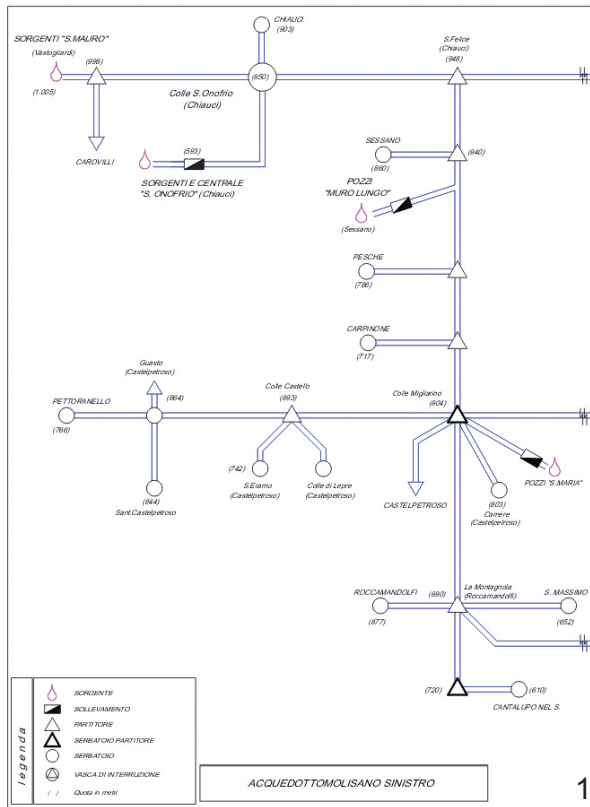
CHIAUCI
(803)

SORGENTI "S.MAURO"
(Vastogirardi)
(1.005)
(998)

(950)
Colle S.Onofrio
(Chiauci)

S.Felice
(Chiauci)
(948)

CAROVILLI

(593)
SORGENTI E CENTRALE
"S. ONOFRIO" (Chiauci)

SESSANO
(860)
(940)

POZZI
"MURO LUNGO"
(Sessano)

PESCHE
(786)

CARPINONE
(717)

Guasto
(Castelpetroso)
(864)

PETTORANELLO
(766)

Colle Castello
(893)

Colle Migliarino
(904)

(742)
S.Eramo
(Castelpetroso)

Colle di Lepre
(Castelpetroso)

(844)
Sant.Castelpetroso

CASTELPETROSO

(803)
Camere
(Castelpetroso)

POZZI "S.MARIA"

ROCCAMANDOLFI
(877)
(890)
La Montagnola
(Roccamandolfi)

S. MASSIMO
(652)

(720)
(610)
CANTALUPO NEL S.

legenda
SORGENTE
SOLLEVAMENTO
PARTITORE
SERBATOIO PARTITORE
SERBATOIO
VASCA DI INTERRUZIONE
( ) Quota in metri

ACQUEDOTTOMOLISANO SINISTRO

1